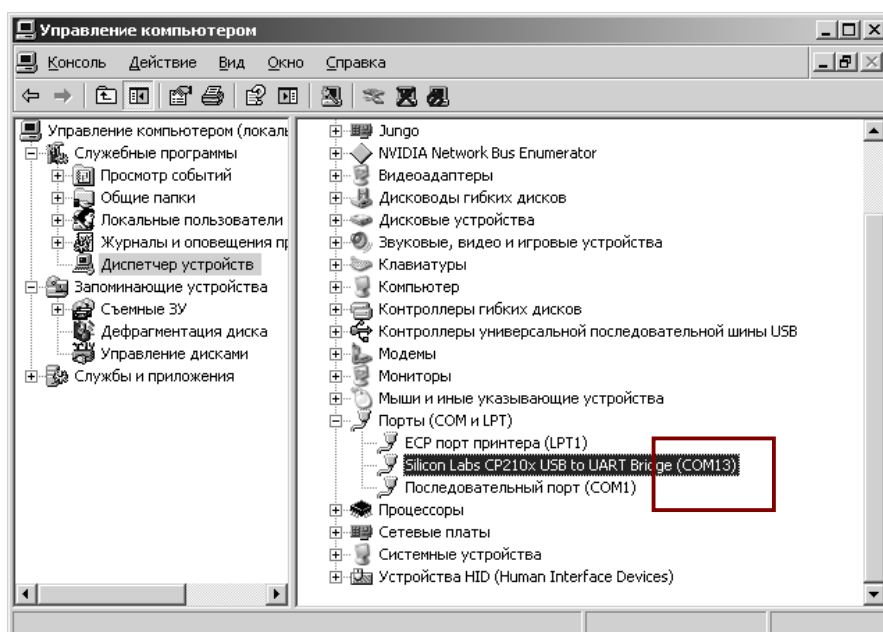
Управление компьютером

Консоль Действие Вид Окно Справка

Управление компьютером (локаль
Служебные программы
Просмотр событий
Общие папки
Локальные пользователи
Журналы и оповещения пр
Диспетчер устройств
Запоминающие устройства
Съемные ЗУ
Дефрагментация диска
Управление дисками
Службы и приложения

Jungo
NVIDIA Network Bus Enumerator
Видеоадаптеры
Дисководы гибких дисков
Дисковые устройства
Звуковые, видео и игровые устройства
Клавиатуры
Компьютер
Контроллеры гибких дисков
Контроллеры универсальной последовательной шины USB
Модемы
Мониторы
Мыши и иные указывающие устройства
Порты (COM и LPT)
ECP порт принтера (LPT1)
Silicon Labs CP210x USB to UART Bridge (COM13)
Последовательный порт (COM1)
Процессоры
Сетевые платы
Системные устройства
Устройства HID (Human Interface Devices)